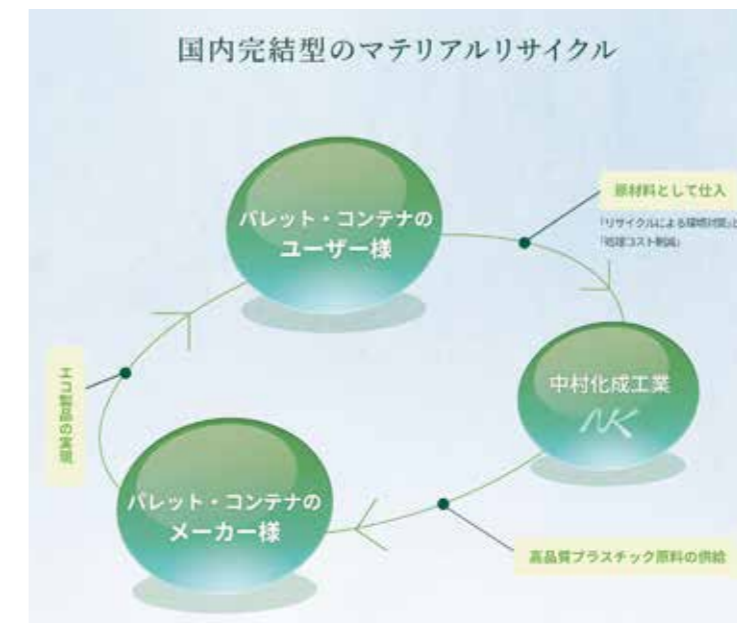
国内完結型のマテリアルリサイクル

パレット・コンテナのユーザー様

原材料として仕入

「リサイクルによる環境対策」と「処理コスト削減」

中村化成工業

NK

高品質プラスチック原料の供給

パレット・コンテナのメーカー様

エコ製品の実現